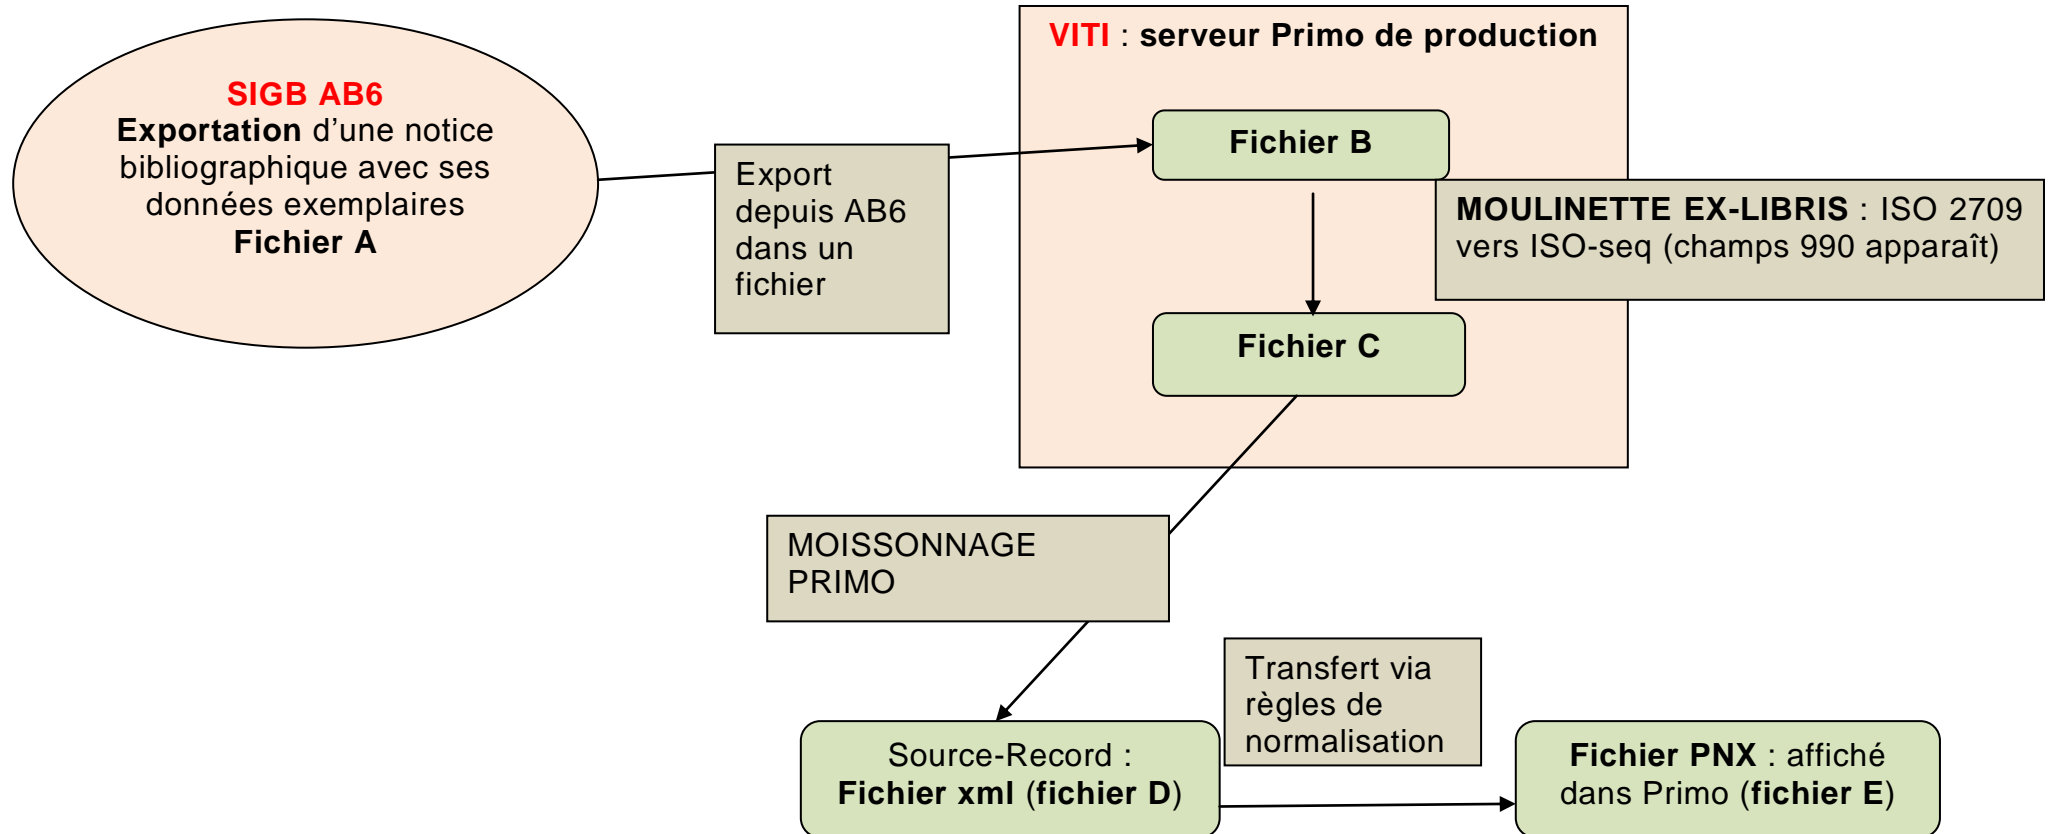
SIGB AB6
Exportation d'une notice bibliographique avec ses données exemplaires
Fichier A

Export depuis AB6 dans un fichier

VITI : serveur Primo de production

Fichier B

MOULINETTE EX-LIBRIS : ISO 2709 vers ISO-seq (champs 990 apparaît)

Fichier C

MOISSONNAGE PRIMO

Transfert via règles de normalisation

Source-Record :
Fichier xml (fichier D)

Fichier PNX : affiché dans Primo (fichier E)